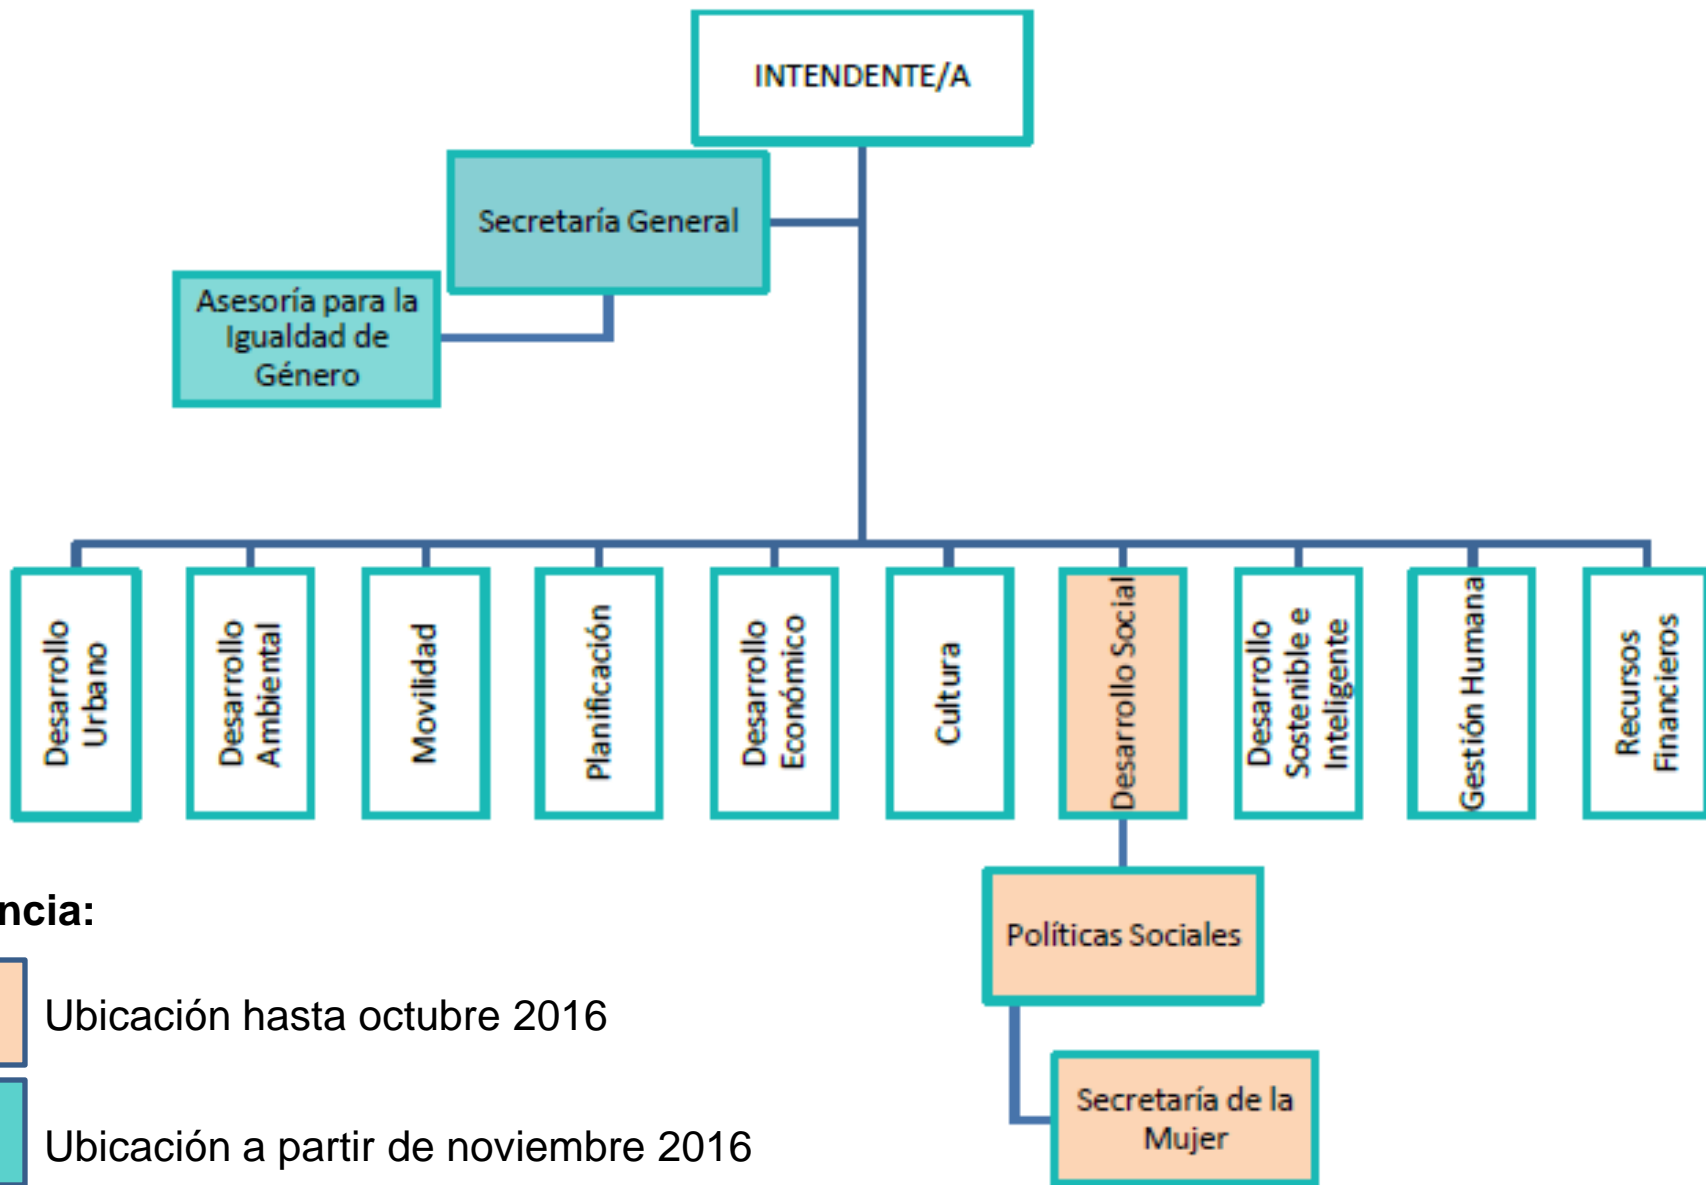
INTENDENTE/A

Secretaría General

Asesoría para la Igualdad de Género

Desarrollo Urbano

Desarrollo Ambiental

Movilidad

Planificación

Desarrollo Económico

Cultura

Desarrollo Social

Desarrollo Sostenible e Inteligente

Gestión Humana

Recursos Financieros

Políticas Sociales

Secretaría de la Mujer

ncia:

Ubicación hasta octubre 2016

Ubicación a partir de noviembre 2016